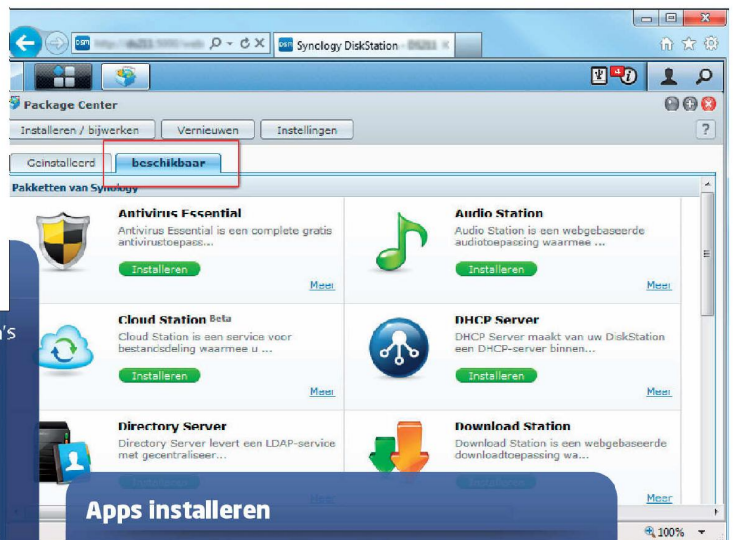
Synology DiskStation

Package Center

Installeren / bijwerken | Vernieuwen | Instellingen

Geïnstalleerd | beschikbaar

Pakketten van Synology

Antivirus Essential
Antivirus Essential is een complete gratis antivirustoepass...
Installeren
Meer

Audio Station
Audio Station is een webgebaseerde audiotoepassing waarmee ...
Installeren
Meer

Cloud Station Beta
Cloud Station is een service voor bestandsdeling waarmee u ...
Installeren
Meer

DHCP Server
DHCP Server maakt van uw DiskStation een DHCP-server binnen...
Installeren
Meer

Directory Server
Directory Server levert een LDAP-service met gecentraliseer...

Download Station
Download Station is een webgebaseerde downloadtoepassing wa...
Meer

's

Apps installeren

100%